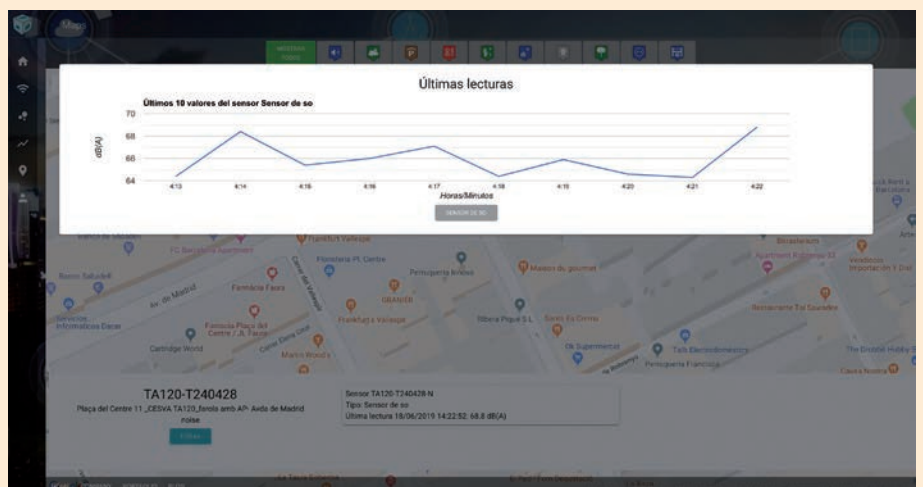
Maps

MOSTRAR TODOS

Últimas lecturas

Últimos 10 valores del sensor Sensor de so

70
68
66
64

dB(A)

4:13
4:14
4:15
4:16
4:17
4:18
4:19
4:20
4:21
4:22

Horas/Minutos

SENSOR DE SO

FC Barcelona Apartment
Frankfurt Vallespir
Floristeria Pl. Centre
Perruqueria Kristina
Maison du gourmet
Farmàcia Faura
Av. de Madrid
GRANIER
Frankfurt's Vallespir
Sibera Pique S.L.
Bares Es Correu
Cartridge World
Farmàcia Plaça del Centre / A. Faura
Marco Wood's
Ok Supermercat
Perruqueria Francisca
Restaurante Tai Querales
Apartment Barcelona 83
Fundació Cuna

TA120-T240428
Plaça del Centre 11 _CESVA TA120_farola amb AP: Avda de Madrid
noise
FITXA

Sensor TA120-T240428-N
Tipo: Sensor de so
Última lectura 18/06/2019 14:22:52: 68.8 dB(A)